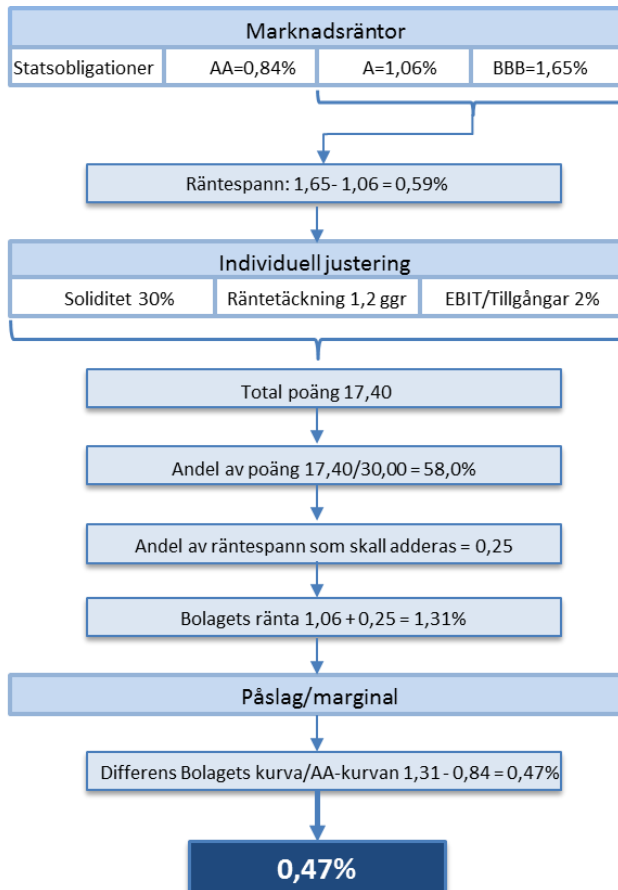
Marknadsräntor

| Statsobligationer | AA=0,84% | A=1,06% | BBB=1,65% |
|---|---|---|---|

Räntespann: 1,65- 1,06 = 0,59%

Individuell justering

| Soliditet 30% | Räntetäckning 1,2 ggr | EBIT/Tillgångar 2% |
|---|---|---|

Total poäng 17,40

Andel av poäng 17,40/30,00 = 58,0%

Andel av räntespann som skall adderas = 0,25

Bolagets ränta 1,06 + 0,25 = 1,31%

Påslag/marginal

Differens Bolagets kurva/AA-kurvan 1,31 - 0,84 = 0,47%

0,47%